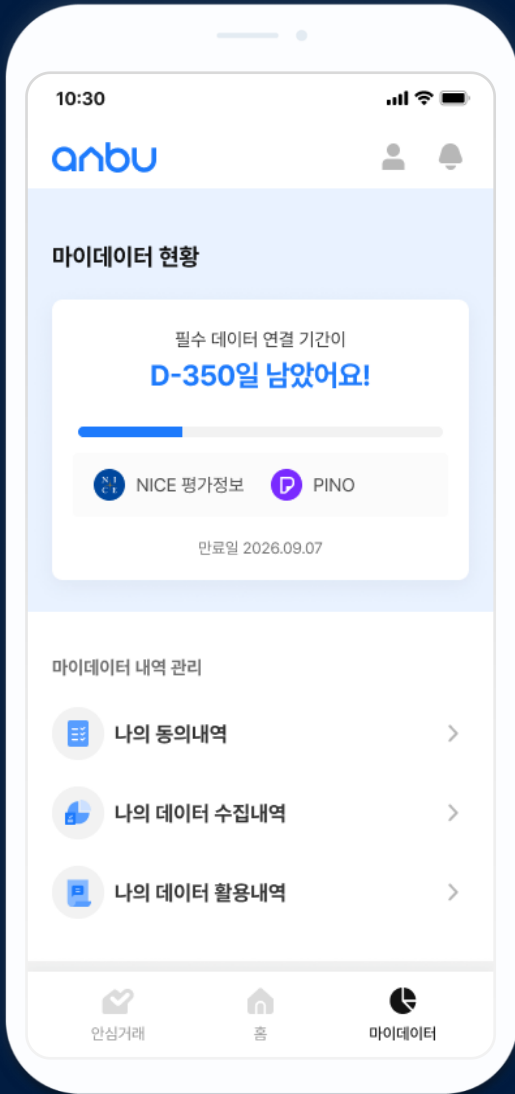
10:30

anbu

마이데이터 현황

필수 데이터 연결 기간이
D-350일 남았어요!

NICE 평가정보
PINO

만료일 2026.09.07

마이데이터 내역 관리

나의 동의내역
나의 데이터 수집내역
나의 데이터 활용내역

안심거래
홈
마이데이터